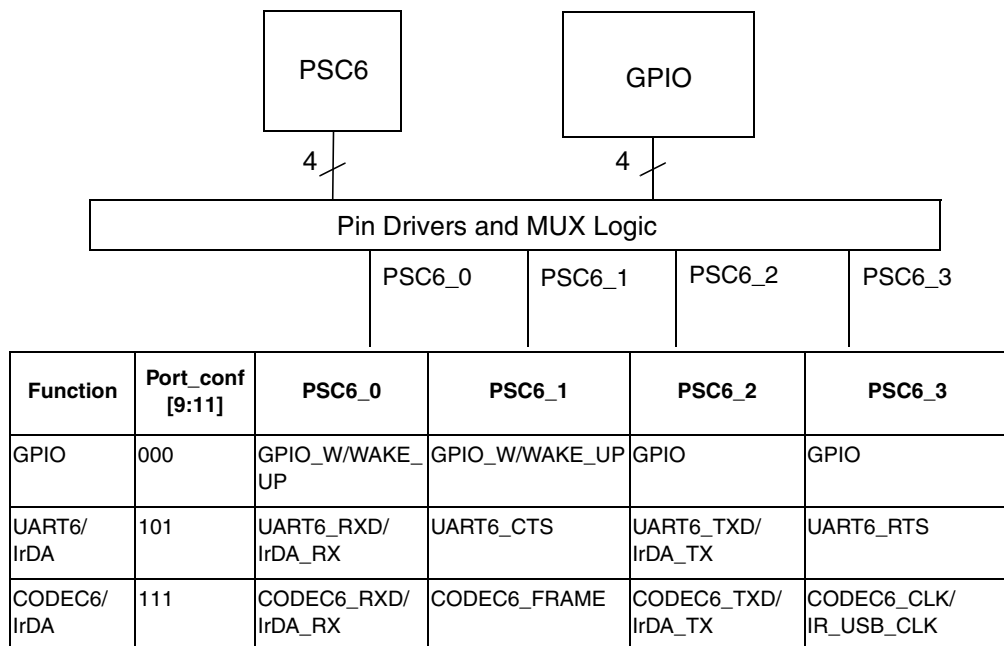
PSC6

GPIO

4

4

Pin Drivers and MUX Logic

PSC6_0

PSC6_1

PSC6_2

PSC6_3

| Function | Port_conf [9:11] | PSC6_0 | PSC6_1 | PSC6_2 | PSC6_3 |
|---|---|---|---|---|---|
| GPIO | 000 | GPIO_W/WAKE_UP | GPIO_W/WAKE_UP | GPIO | GPIO |
| UART6/ IrDA | 101 | UART6_RXD/ IrDA_RX | UART6_CTS | UART6_TXD/ IrDA_TX | UART6_RTS |
| CODEC6/ IrDA | 111 | CODEC6_RXD/ IrDA_RX | CODEC6_FRAME | CODEC6_TXD/ IrDA_TX | CODEC6_CLK/ IR_USB_CLK |